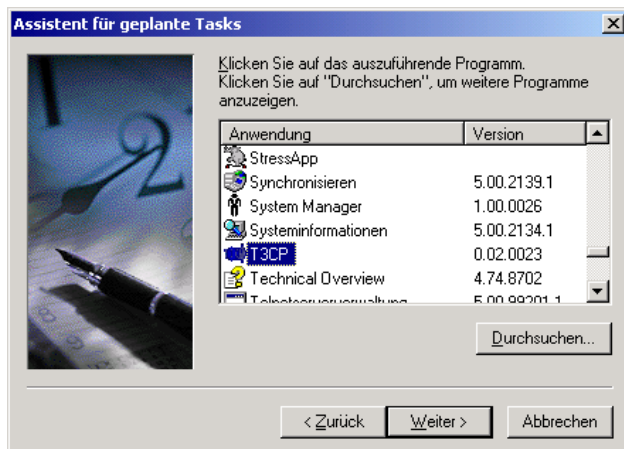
Assistent für geplante Tasks

Klicken Sie auf das auszuführende Programm. Klicken Sie auf "Durchsuchen", um weitere Programme anzuzeigen.

| Anwendung | Version |
|---|---|
| StressApp | |
| Synchronisieren | 5.00.2139.1 |
| System Manager | 1.00.0026 |
| Systeminformationen | 5.00.2134.1 |
| T3CP | 0.02.0023 |
| Technical Overview | 4.74.8702 |
| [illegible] | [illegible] |

Durchsuchen...

< Zurück   Weiter >   Abbrechen